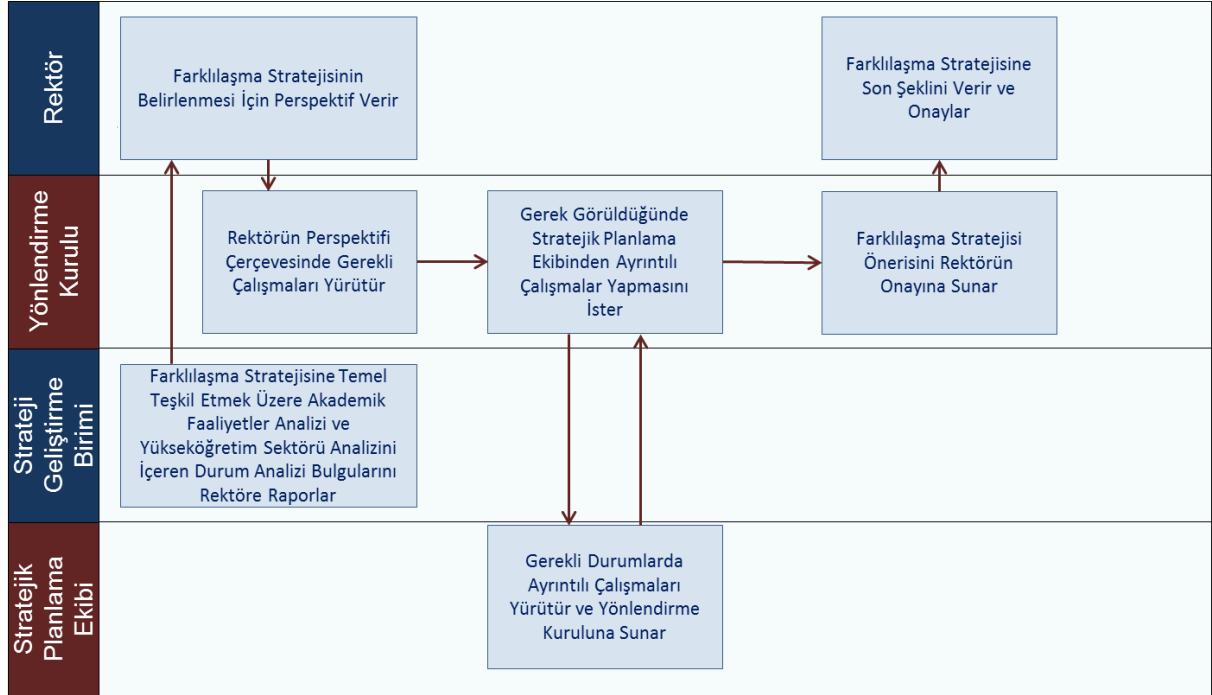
Rektör

Farklılaşma Stratejisinin Belirlenmesi İçin Perspektif Verir

Farklılaşma Stratejisine Son Şeklini Verir ve Onaylar

Yönlendirme Kurulu

Rektörün Perspektifi Çerçevesinde Gerekli Çalışmaları Yürütür

Gerek Görüldüğünde Stratejik Planlama Ekibinden Ayrıntılı Çalışmalar Yapmasını İster

Farklılaşma Stratejisi Önerisini Rektörün Onayına Sunar

Strateji Geliştirme Birimi

Farklılaşma Stratejisine Temel Teşkil Etmek Üzere Akademik Faaliyetler Analizi ve Yükseköğretim Sektörü Analizini İçeren Durum Analizi Bulgularını Rektöre Raporlar

Stratejik Planlama Ekibi

Gerekli Durumlarda Ayrıntılı Çalışmaları Yürütür ve Yönlendirme Kuruluna Sunar